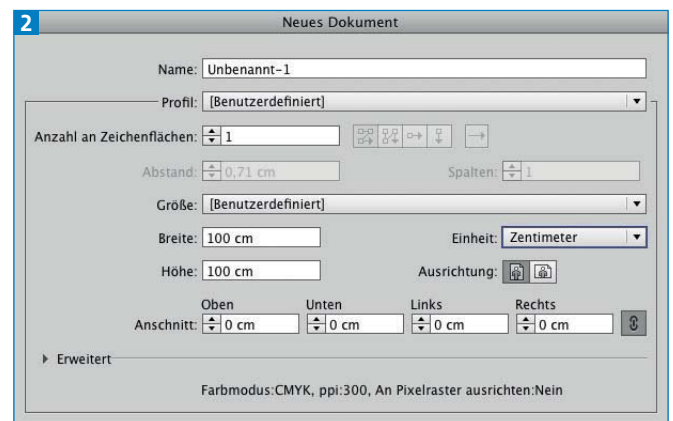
2

Neues Dokument

Name: Unbenannt-1

Profil: [Benutzerdefiniert]

Anzahl an Zeichenflächen: 1

Abstand: 0,71 cm

Spalten: 1

Größe: [Benutzerdefiniert]

Breite: 100 cm

Einheit: Zentimeter

Höhe: 100 cm

Ausrichtung:

Oben Unten Links Rechts

Anschnitt: 0 cm 0 cm 0 cm 0 cm

Erweitert

Farbmodus:CMYK, ppi:300, An Pixelraster ausrichten:Nein